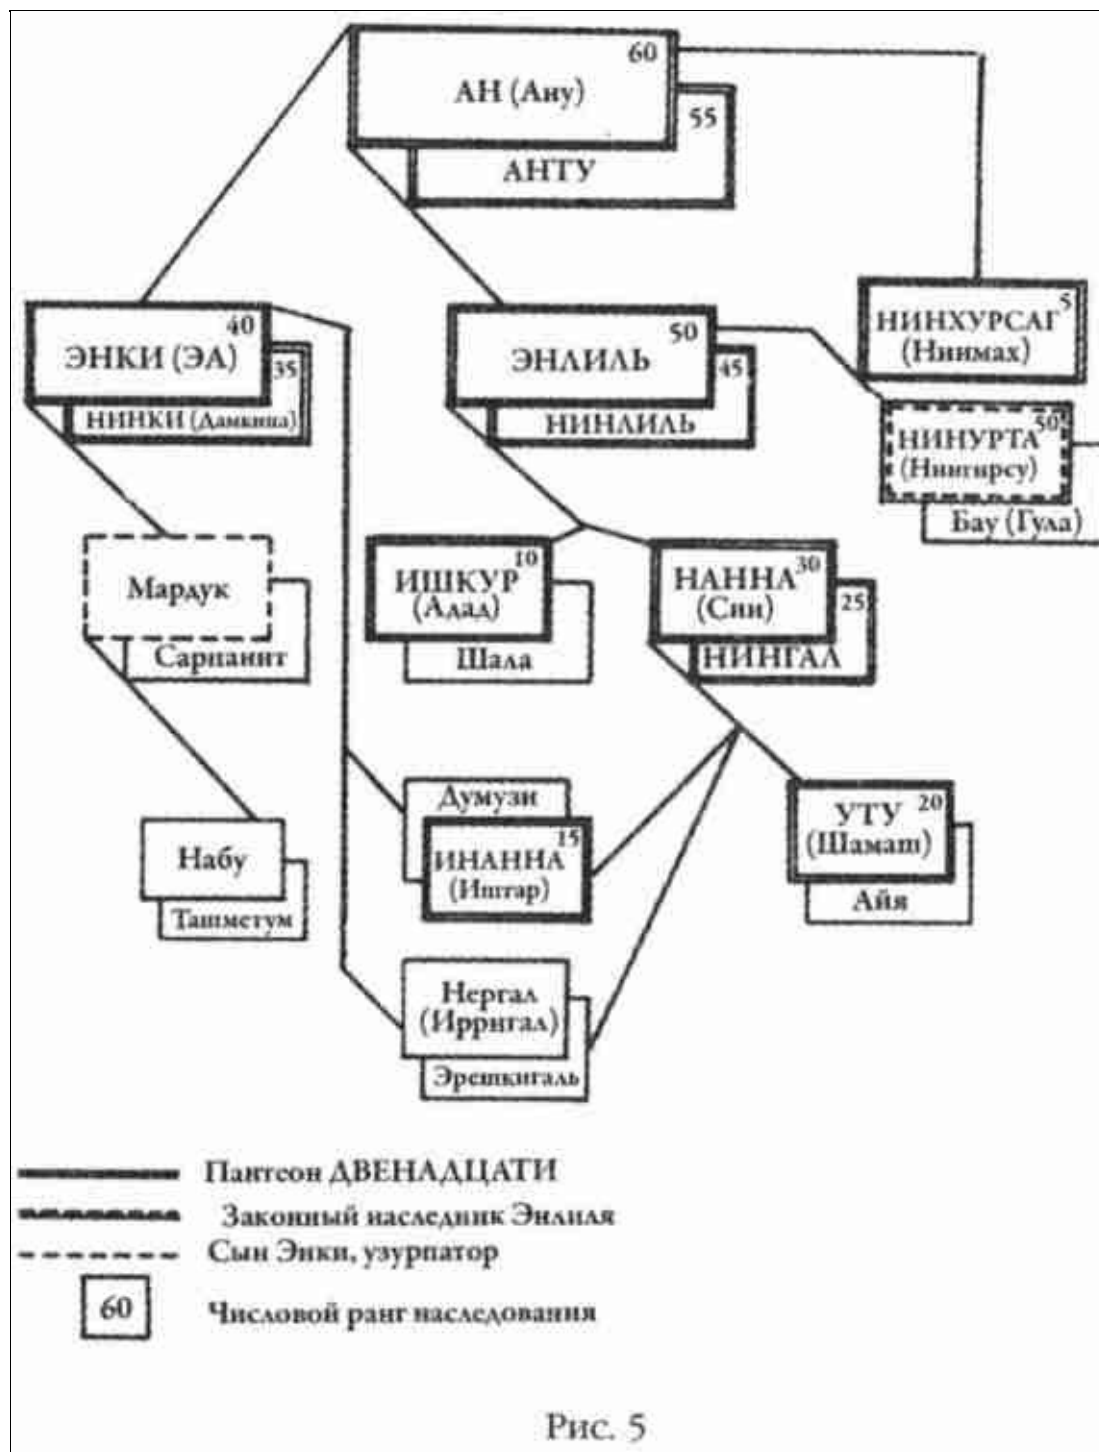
60
АН (Ану)
55
АНТУ

5
НИНХУРСАГ
(Нинмах)

40
ЭНКИ (ЭА)
35
НИНКИ (Дамкина)

50
ЭНЛИЛЬ
45
НИНЛИЛЬ

50
НИНУРТА
(Нингирсу)
Бау (Гула)

Мардук
Сарпанит

10
ИШКУР
(Адад)
Шала

30
НАННА
(Син)
25
НИНГАЛ

Думузи
15
ИНАННА
(Иштар)

20
УТУ
(Шамаш)
Айя

Набу
Ташметум

Нергал
(Ирригал)
Эрешкигаль

Пантеон ДВЕНАДЦАТИ
Законный наследник Энлиля
Сын Энки, узурпатор
60 Числовой ранг наследования

Рис. 5